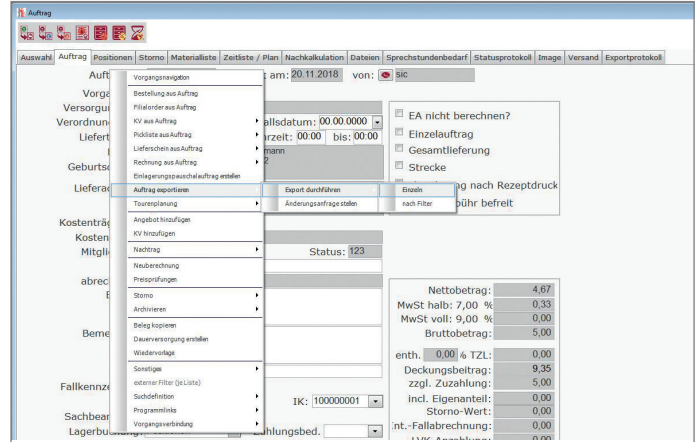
Auftrag

Auswahl | Auftrag | Positionen | Storno | Materialliste | Zeitliste / Plan | Nachkalkulation | Dateien | Sprechstundenbedarf | Statusprotokoll | Image | Versand | Exportprotokoll

Auft
Vorga
Versorgu
Verordnun
Liefert
Geburts
Lieferad
Kostenträ
Kosten
Mitglie
abrec
E
Beme
Fallkennze
Sachbear
Lagerbu

t am: 20.11.2018 von: sic

allsdatum: 00.00.0000
arzeit: 00:00 bis: 00:00
mann
2

Vorgangsnavigation
Bestellung aus Auftrag
Filialorder aus Auftrag
KV aus Auftrag
Pickliste aus Auftrag
Lieferschein aus Auftrag
Rechnung aus Auftrag
Einlagerungspauschalauftrag erstellen
Auftrag exportieren
Tourenplanung
Angebot hinzufügen
KV hinzufügen
Nachtrag
Neuberechnung
Preisprüfungen
Storno
Archivieren
Beleg kopieren
Dauerversorgung erstellen
Wiedervorlage
Sonstiges
externer Filter (je Liste)
Suchdefinition
Programmlinks
Vorgangsverbindung

Export durchführen
Änderungsanfrage stellen

Einzeln
nach Filter

EA nicht berechnen?
Einzelauftrag
Gesamtlieferung
Strecke
ag nach Rezeptdruck
bühr befreit

Status: 123

IK: 100000001
Zahlungsbed.

Nettobetrag: 4,67
MwSt halb: 7,00 % 0,33
MwSt voll: 9,00 % 0,00
Bruttobetrag: 5,00
enth. 0,00 % TZL: 0,00
Deckungsbeitrag: 9,35
zzgl. Zuzahlung: 5,00
incl. Eigenanteil: 0,00
Storno-Wert: 0,00
nt.-Fallabrechnung: 0,00
LVK Anzahlung: 0,00